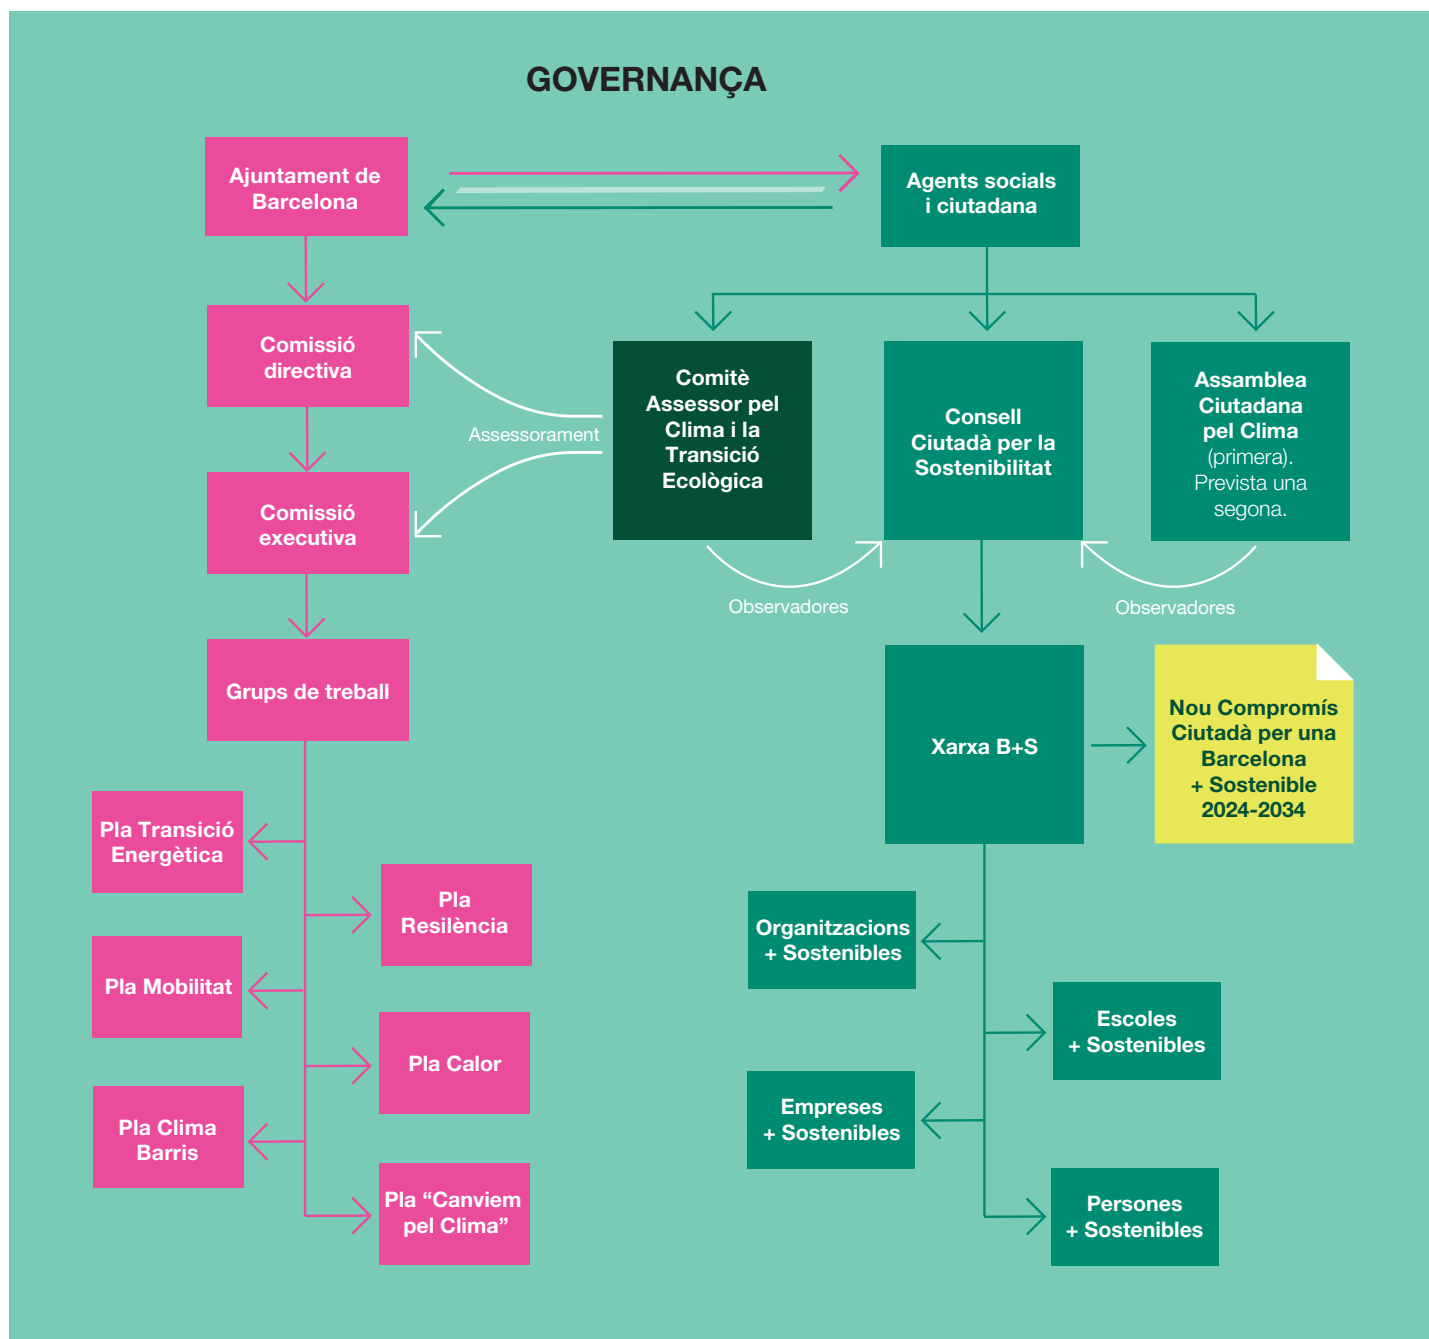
GOVERNANÇA

Ajuntament de Barcelona

Agents socials i ciutadana

Comissió directiva

Assessorament

Comitè Assessor pel Clima i la Transició Ecològica

Consell Ciutadà per la Sostenibilitat

Assamblea Ciutadana pel Clima (primera). Prevista una segona.

Comissió executiva

Observadores

Observadores

Grups de treball

Xarxa B+S

Nou Compromís Ciutadà per una Barcelona + Sostenible 2024-2034

Pla Transició Energètica

Pla Resiliència

Pla Mobilitat

Pla Calor

Pla Clima Barris

Pla “Canviem pel Clima”

Organitzacions + Sostenibles

Escoles + Sostenibles

Empreses + Sostenibles

Persones + Sostenibles